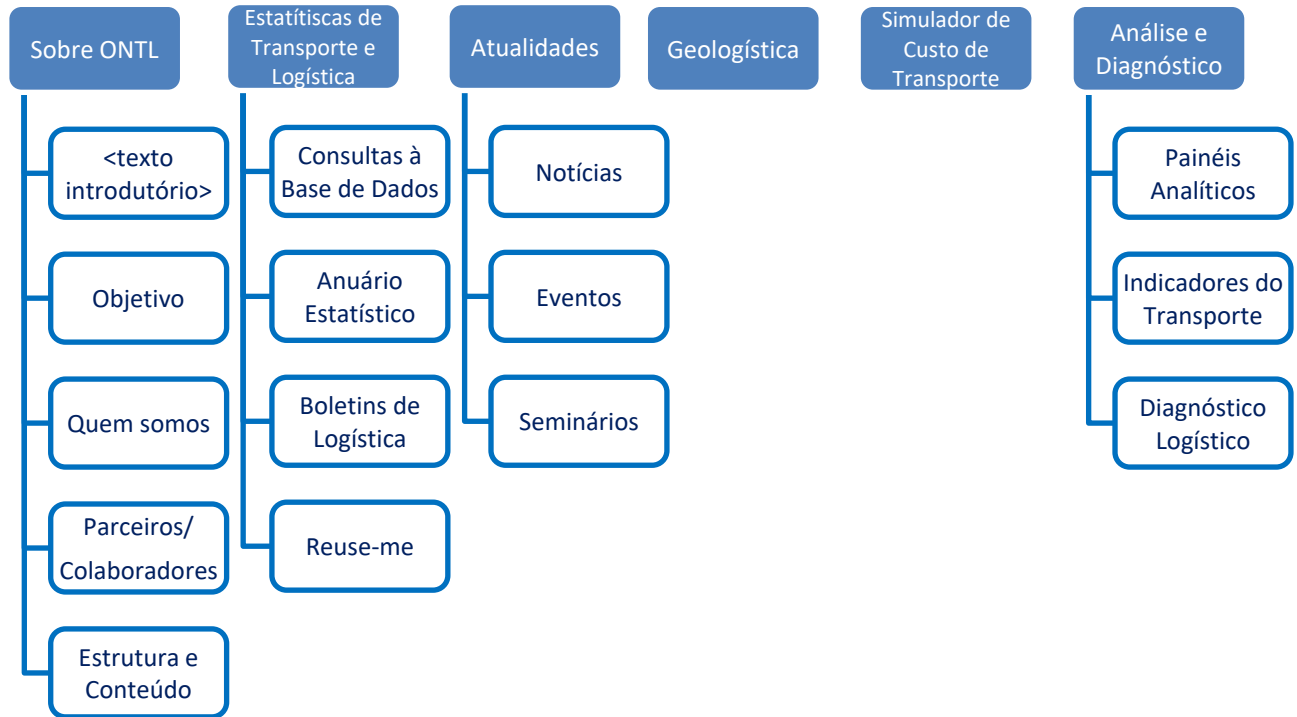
Sobre ONTL

<texto introdutório>

Objetivo

Quem somos

Parceiros/ Colaboradores

Estrutura e Conteúdo

Estatítiscas de Transporte e Logística

Consultas à Base de Dados

Anuário Estatístico

Boletins de Logística

Reuse-me

Atualidades

Notícias

Eventos

Seminários

Geologística

Simulador de Custo de Transporte

Análise e Diagnóstico

Painéis Analíticos

Indicadores do Transporte

Diagnóstico Logístico